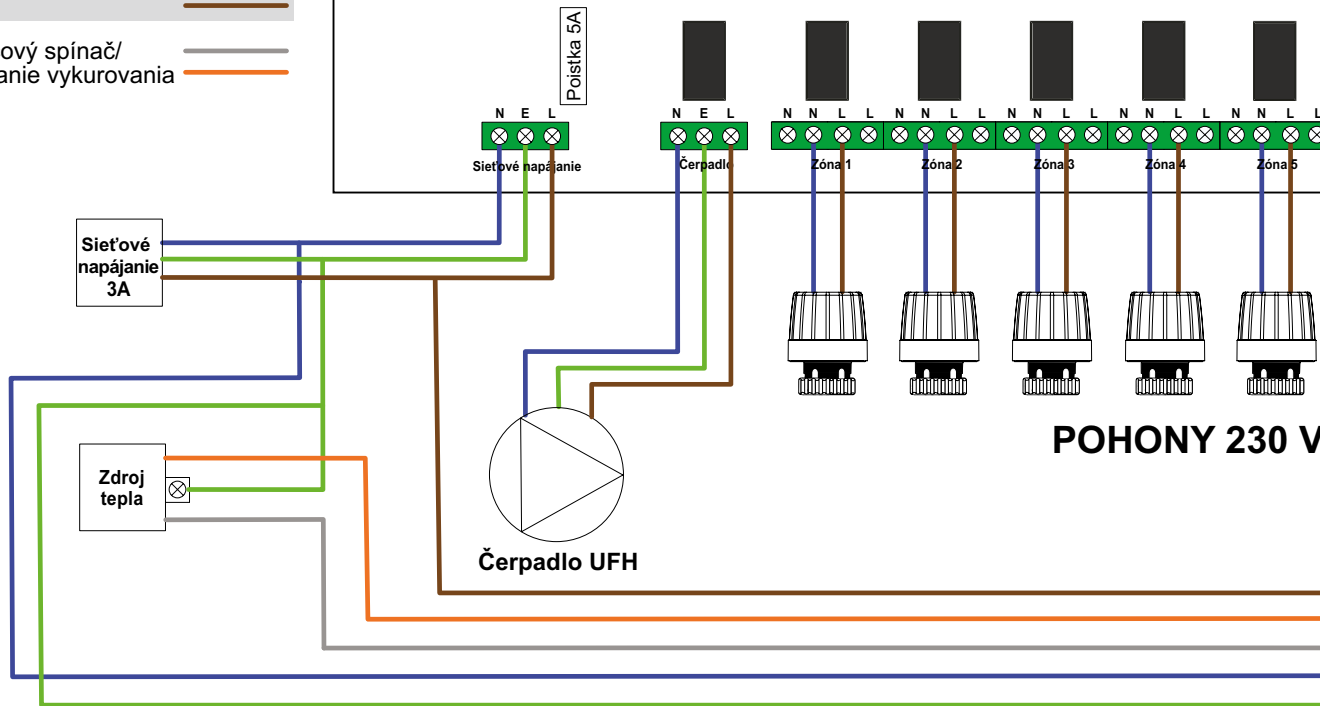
ový spínač/
anie vykurovania

Poistka 5A

N E L
Sieťové napájanie

N E L
Čerpadlo

N N L L N N L L N N L L N N L L N N L L
Zóna 1 Zóna 2 Zóna 3 Zóna 4 Zóna 5

Sieťové napájanie 3A

Zdroj tepla

Čerpadlo UFH

POHONY 230 V